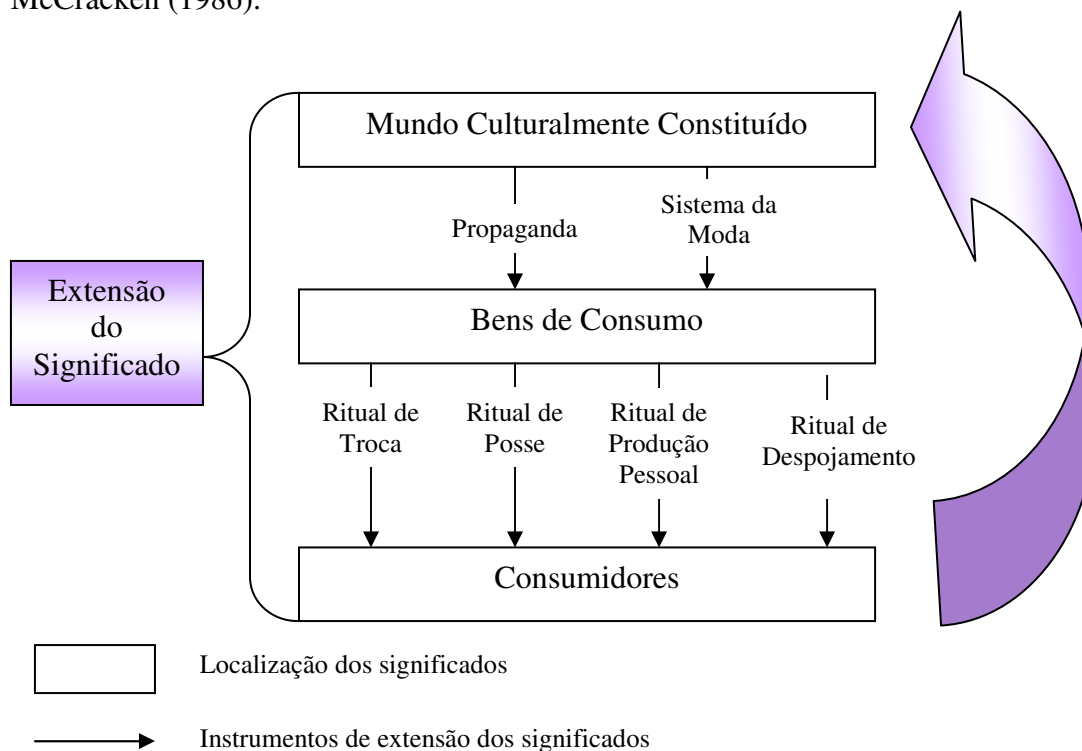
McCracken (1986).

Mundo Culturalmente Constituído

Propaganda

Sistema da Moda

Extensão do Significado

Bens de Consumo

Ritual de Troca

Ritual de Posse

Ritual de Produção Pessoal

Ritual de Despojamento

Consumidores

Localização dos significados

Instrumentos de extensão dos significados